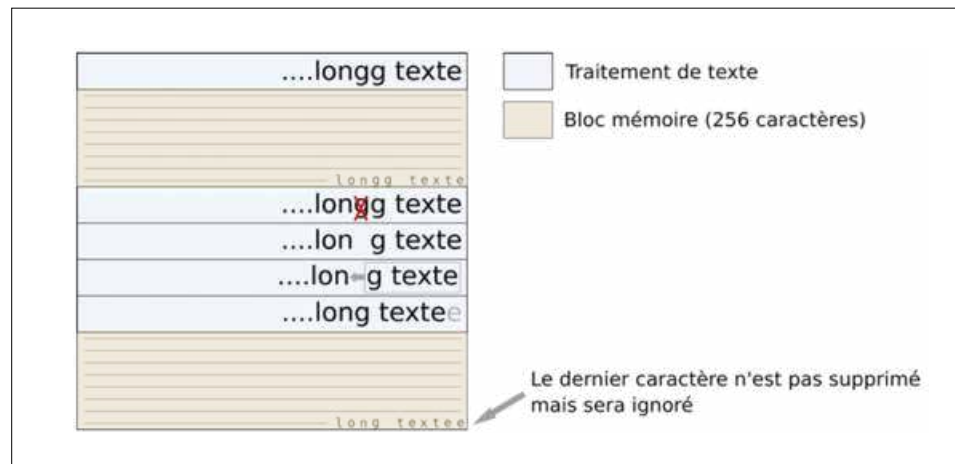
....longg texte

longg texte

....longg texte

....lon g texte

....lon g texte

....long textee

long textee

Traitement de texte

Bloc mémoire (256 caractères)

Le dernier caractère n'est pas supprimé mais sera ignoré